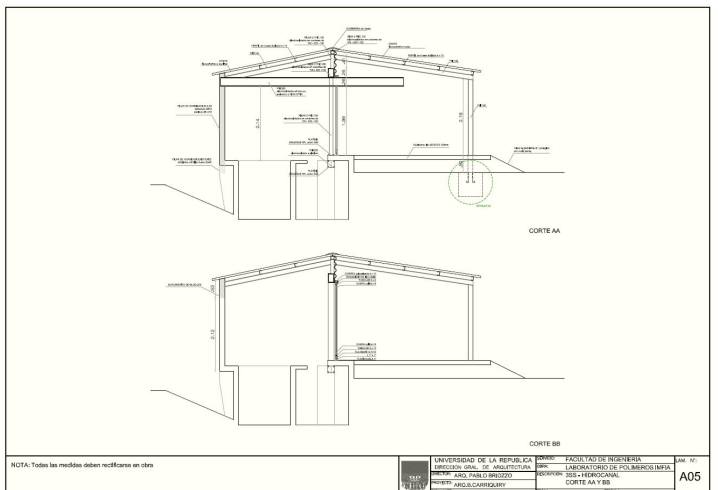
2.14

1.80

2.16

CORTE AA

2.12

CORTE BB

NOTA: Todas las medidas deben rectificarse en obra

UNIVERSIDAD DE LA REPUBLICA
DIRECCION GRAL. DE ARQUITECTURA
DIRECTOR: ARQ. PABLO BROZZO
PROYECTO: ARQ.S.CARRIQUIRY

EDIFICIO: FACULTAD DE INGENIERIA
OBRA: LABORATORIO DE POLIMEROS IMFIA
DESCRIPCION: 3SS - HIDROCANAL
CORTE AA Y BB

LAM. Nº:
A05